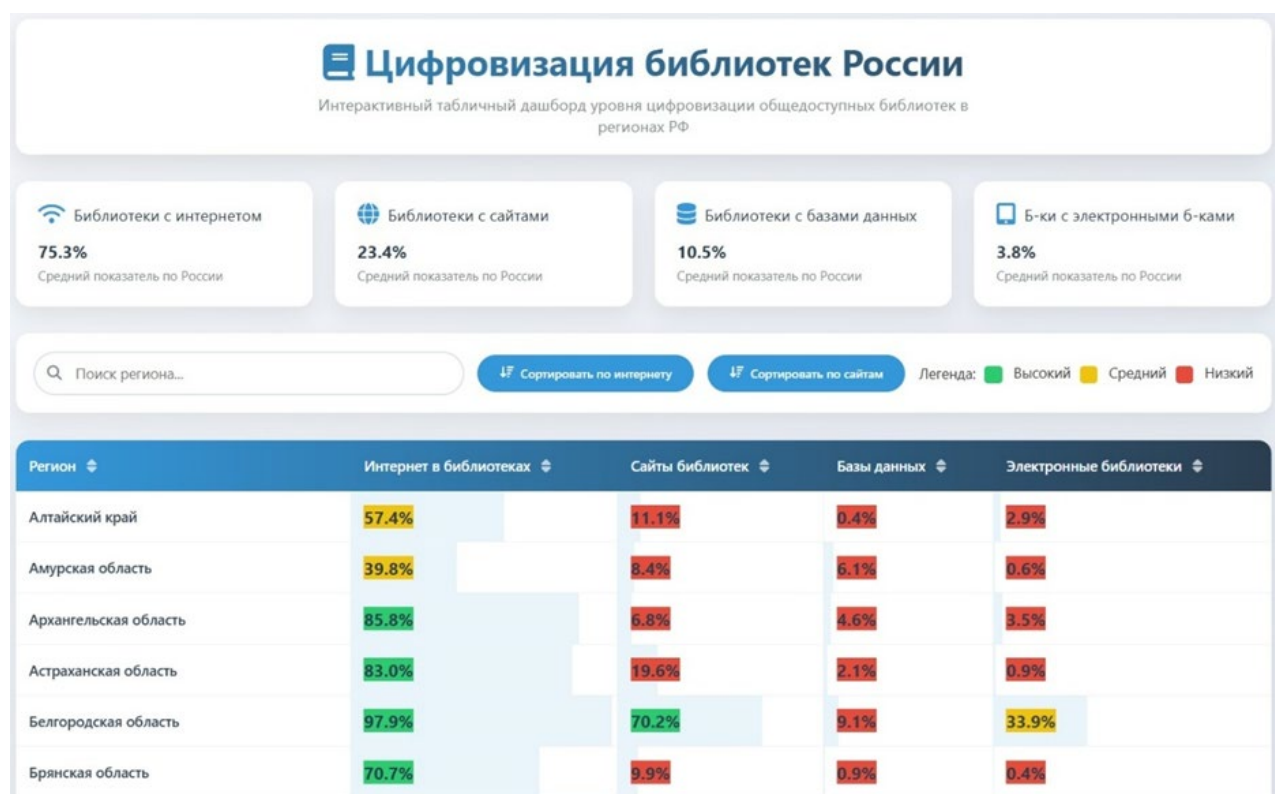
Цифровизация библиотек России

Интерактивный табличный дашборд уровня цифровизации общедоступных библиотек в регионах РФ

Библиотеки с интернетом
75.3%
Средний показатель по России

Библиотеки с сайтами
23.4%
Средний показатель по России

Библиотеки с базами данных
10.5%
Средний показатель по России

Б-ки с электронными б-ками
3.8%
Средний показатель по России

Поиск региона...

Сортировать по интернету

Сортировать по сайтам

Легенда: Высокий Средний Низкий

| Регион | Интернет в библиотеках | Сайты библиотек | Базы данных | Электронные библиотеки |
|---|---|---|---|---|
| Алтайский край | 57.4% | 11.1% | 0.4% | 2.9% |
| Амурская область | 39.8% | 8.4% | 6.1% | 0.6% |
| Архангельская область | 85.8% | 6.8% | 4.6% | 3.5% |
| Астраханская область | 83.0% | 19.6% | 2.1% | 0.9% |
| Белгородская область | 97.9% | 70.2% | 9.1% | 33.9% |
| Брянская область | 70.7% | 9.9% | 0.9% | 0.4% |